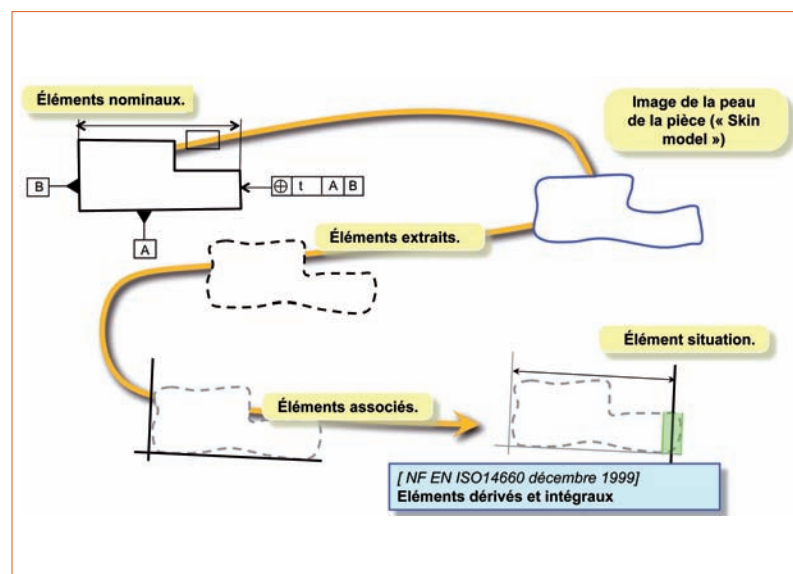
Éléments nominaux.

Image de la peau de la pièce (« Skin model »)

B

$\oplus$ | t | A | B

A

Éléments extraits.

Élément situation.

Éléments associés.

[ NF EN ISO14660 décembre 1999]
Eléments dérivés et intégraux